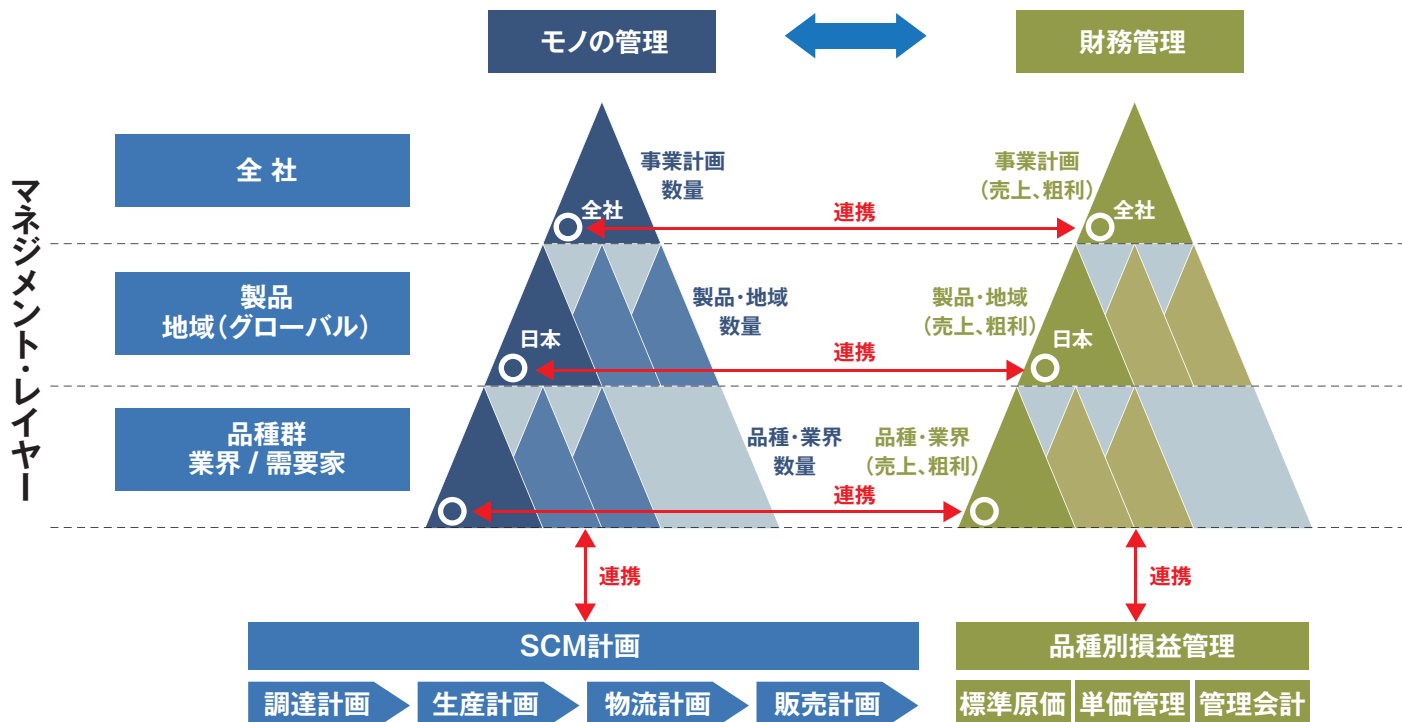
モノの管理

財務管理

マネジメント・レイヤー

全 社

製品
地域(グローバル)

品種群
業界 / 需要家

事業計画
数量

全社

連携

事業計画
(売上、粗利)

全社

製品・地域
数量

日本

連携

製品・地域
(売上、粗利)

日本

品種・業界
数量

連携

品種・業界
(売上、粗利)

連携

連携

SCM計画

調達計画

生産計画

物流計画

販売計画

品種別損益管理

標準原価

単価管理

管理会計